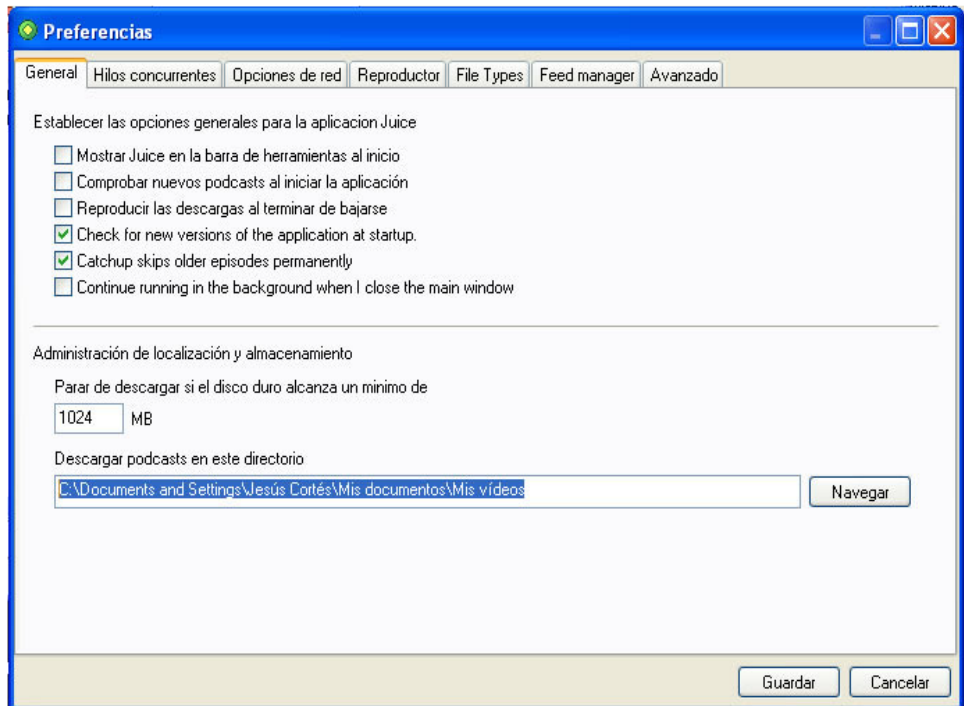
Preferencias

General | Hilos concurrentes | Opciones de red | Reproductor | File Types | Feed manager | Avanzado

Establecer las opciones generales para la aplicacion Juice

Mostrar Juice en la barra de herramientas al inicio
Comprobar nuevos podcasts al iniciar la aplicación
Reproducir las descargas al terminar de bajarse
Check for new versions of the application at startup.
Catchup skips older episodes permanently
Continue running in the background when I close the main window

Administración de localización y almacenamiento

Parar de descargar si el disco duro alcanza un minimo de

1024 MB

Descargar podcasts en este directorio

C:\Documents and Settings\Jesús Cortés\Mis documentos\Mis vídeos

Navegar

Guardar Cancelar